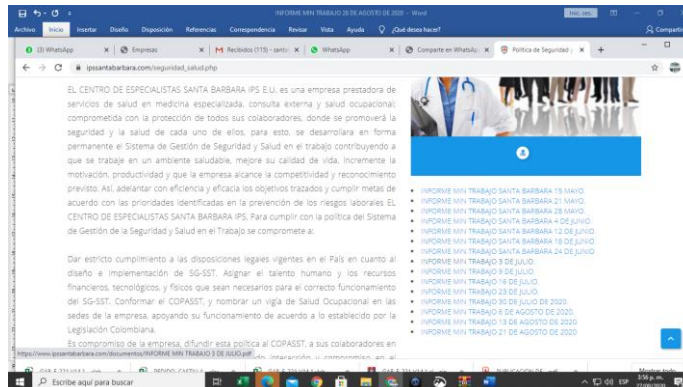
INFORME MIN TRABAJO 28 DE AGOSTO DE 2020 - Word

Archivo Inicio Insertar Diseño Disposición Referencias Correspondencia Revisar Vista Ayuda ¿Qué desea hacer? Compartir

(3) WhatsApp × Empresas × Recibidos (115) - cantu × WhatsApp × Comparte en WhatsApp × Política de Seguridad y × +

ipssantabarbara.com/seguridad_salud.php

EL CENTRO DE ESPECIALISTAS SANTA BARBARA IPS E.U. es una empresa prestadora de servicios de salud en medicina especializada, consulta externa y salud ocupacional; comprometida con la protección de todos sus colaboradores, donde se promoverá la seguridad y la salud de cada uno de ellos, para esto, se desarrollara en forma permanente el Sistema de Gestión de Seguridad y Salud en el trabajo contribuyendo a que se trabaje en un ambiente saludable, mejore su calidad de vida, incremente la motivación, productividad y que la empresa alcance la competitividad y reconocimiento previsto. Así, adelantar con eficiencia y eficacia los objetivos trazados y cumplir metas de acuerdo con las prioridades identificadas en la prevención de los riesgos laborales. EL CENTRO DE ESPECIALISTAS SANTA BARBARA IPS, Para cumplir con la política del Sistema de Gestión de la Seguridad y Salud en el Trabajo se compromete a:

Dar estricto cumplimiento a las disposiciones legales vigentes en el País en cuanto al diseño e implementación de SG-SST. Asignar el talento humano y los recursos financieros, tecnológicos, y físicos que sean necesarios para el correcto funcionamiento del SG-SST. Conformar el COPASST, y nombrar un vigía de Salud Ocupacional en las sedes de la empresa, apoyando su funcionamiento de acuerdo a lo establecido por la Legislación Colombiana.

Es compromiso de la empresa, difundir esta política al COPASST, a sus colaboradores en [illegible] interacción y compromiso en el

INFORME MIN TRABAJO SANTA BARBARA 15 MAYO.
INFORME MIN TRABAJO SANTA BARBARA 21 MAYO.
INFORME MIN TRABAJO SANTA BARBARA 28 MAYO.
INFORME MIN TRABAJO SANTA BARBARA 4 DE JUNIO
INFORME MIN TRABAJO SANTA BARBARA 12 DE JUNIO
INFORME MIN TRABAJO SANTA BARBARA 18 DE JUNIO
INFORME MIN TRABAJO SANTA BARBARA 24 DE JUNIO
INFORME MIN TRABAJO 3 DE JULIO
INFORME MIN TRABAJO 9 DE JULIO
INFORME MIN TRABAJO 16 DE JULIO
INFORME MIN TRABAJO 23 DE JULIO
INFORME MIN TRABAJO 30 DE JULIO DE 2020
INFORME MIN TRABAJO 6 DE AGOSTO DE 2020
INFORME MIN TRABAJO 13 DE AGOSTO DE 2020
INFORME MIN TRABAJO 21 DE AGOSTO DE 2020

https://www.ipssantabarbara.com/documentos/INFORME MIN TRABAJO 3 DE JULIO.pdf

Escribe aquí para buscar

ESP 3:56 p. m. 27/08/2020